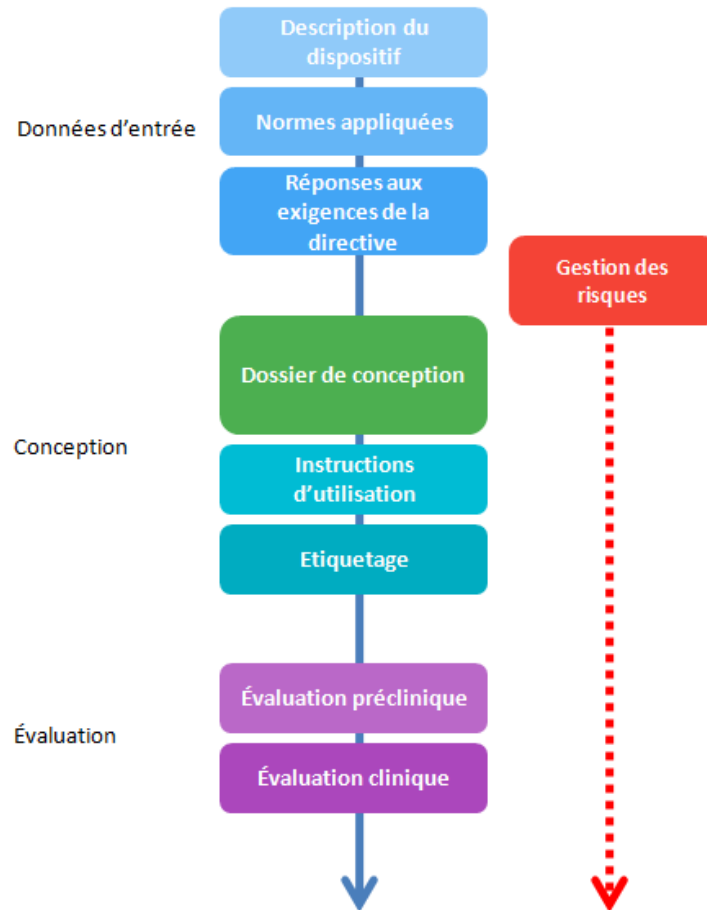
Description du dispositif

Données d'entrée

Normes appliquées

Réponses aux exigences de la directive

Gestion des risques

Dossier de conception

Conception

Instructions d'utilisation

Etiquetage

Évaluation préclinique

Évaluation

Évaluation clinique